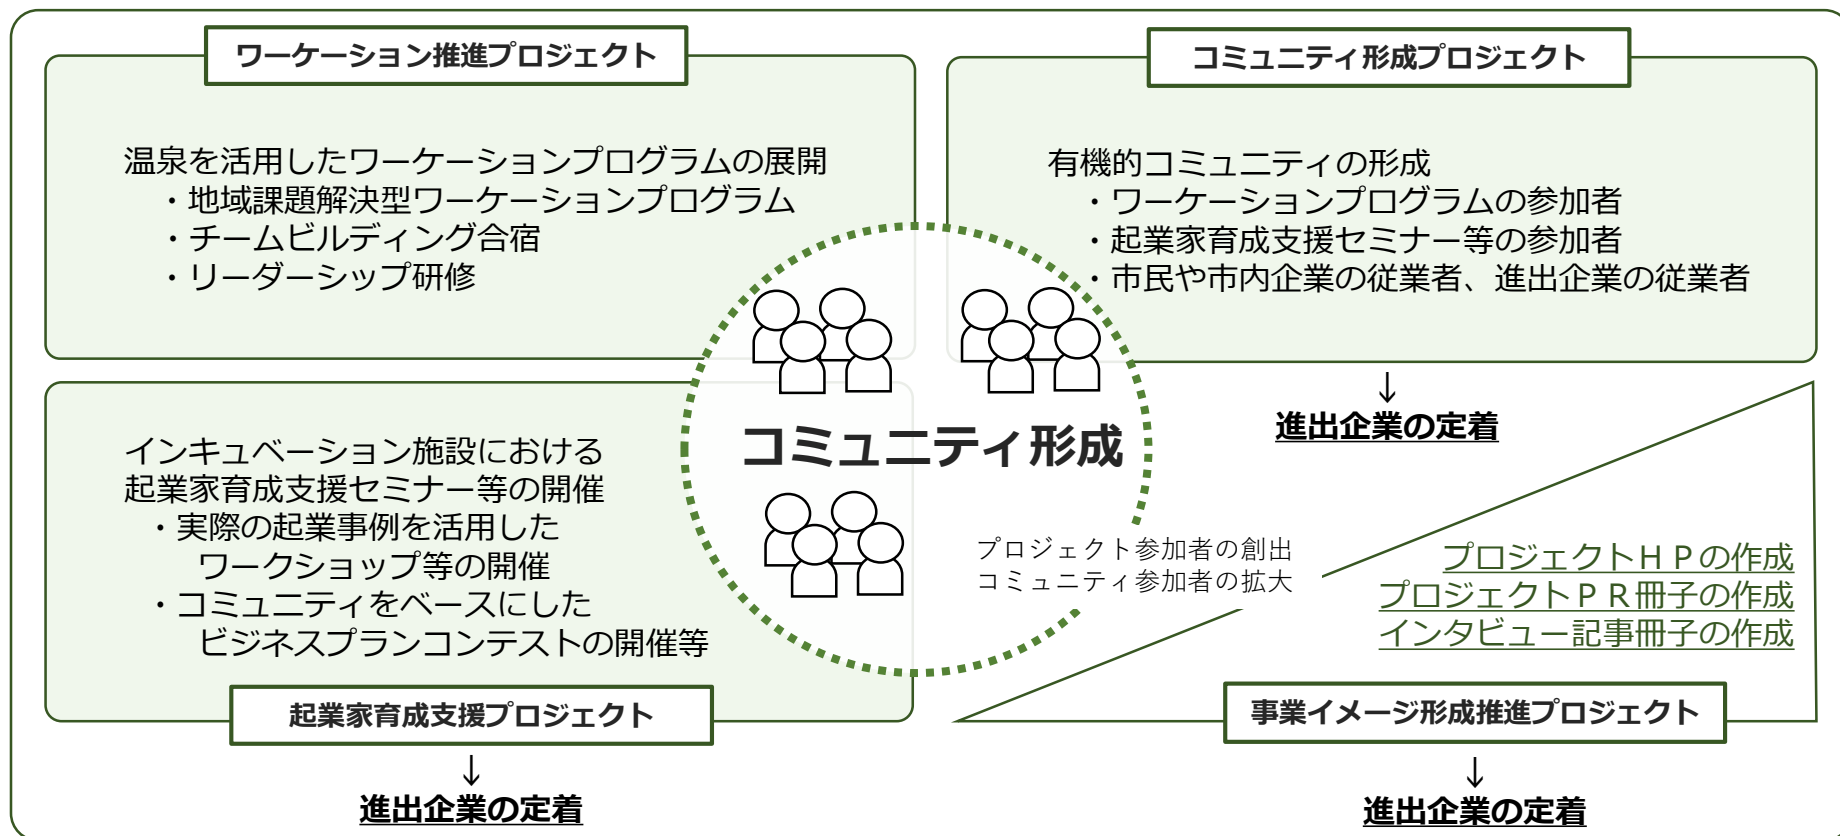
ワーケーション推進プロジェクト

温泉を活用したワーケーションプログラムの展開
・地域課題解決型ワーケーションプログラム
・チームビルディング合宿
・リーダーシップ研修

コミュニティ形成プロジェクト

有機的コミュニティの形成
・ワーケーションプログラムの参加者
・起業家育成支援セミナー等の参加者
・市民や市内企業の従業者、進出企業の従業者

↓
進出企業の定着

コミュニティ形成

インキュベーション施設における起業家育成支援セミナー等の開催
・実際の起業事例を活用したワークショップ等の開催
・コミュニティをベースにしたビジネスプランコンテストの開催等

プロジェクト参加者の創出
コミュニティ参加者の拡大

プロジェクトＨＰの作成
プロジェクトＰＲ冊子の作成
インタビュー記事冊子の作成

起業家育成支援プロジェクト
↓
進出企業の定着

事業イメージ形成推進プロジェクト
↓
進出企業の定着